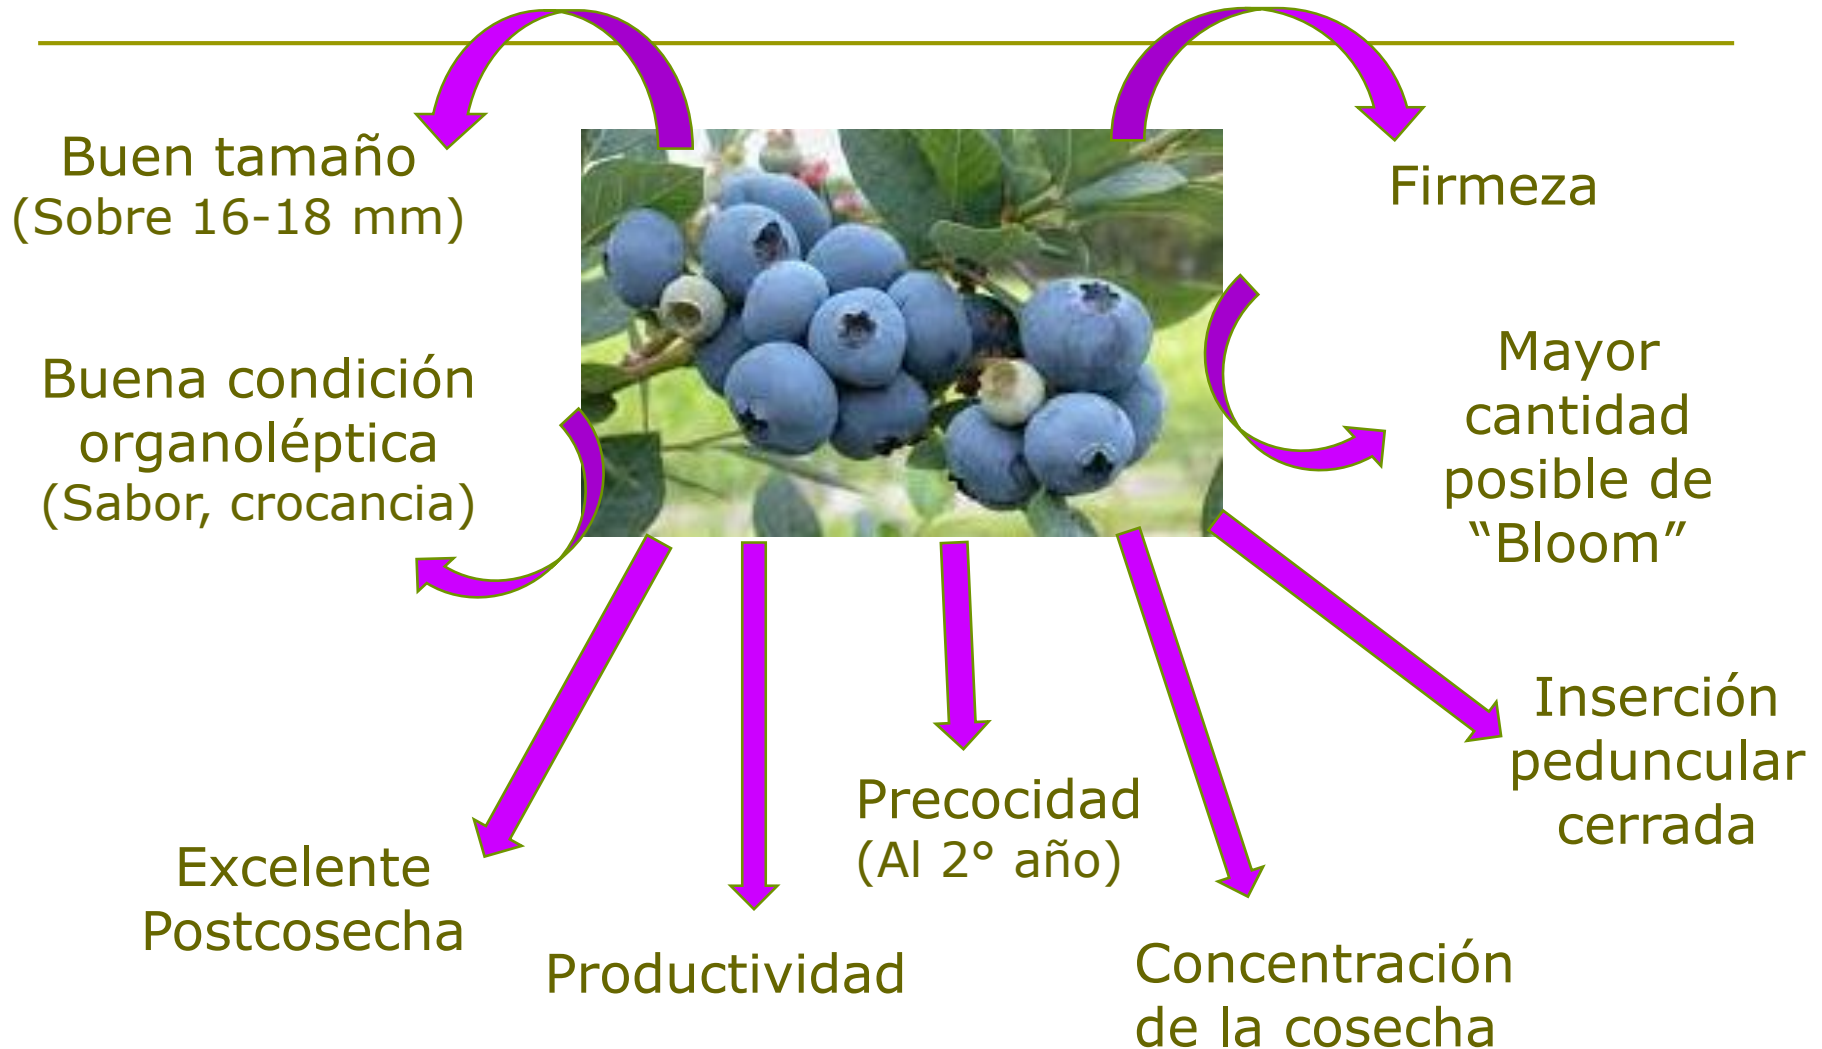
Buen tamaño
(Sobre 16-18 mm)

Firmeza

Buena condición organoléptica
(Sabor, crocancia)

Mayor cantidad posible de "Bloom"

Inserción peduncular cerrada

Precocidad
(Al 2° año)

Excelente Postcosecha

Productividad

Concentración de la cosecha